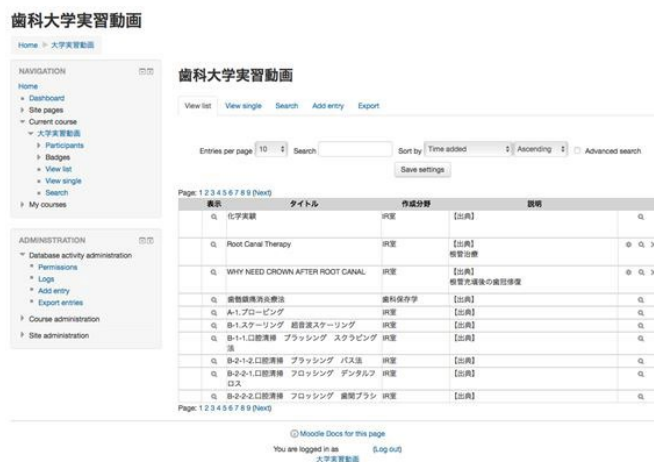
歯科大学実習動画

Home ▸ 大学実習動画

NAVIGATION

Home
» Dashboard
▸ Site pages
▾ Current course
▾ 大学実習動画
▸ Participants
▸ Badges
» View list
» View single
» Search
▸ My courses

ADMINISTRATION

▾ Database activity administration
» Permissions
» Logs
» Add entry
» Export entries
▸ Course administration
▸ Site administration

歯科大学実習動画

View list | View single | Search | Add entry | Export

Entries per page 10 Search Sort by Time added Ascending Advanced search

Save settings

Page: 1 2 3 4 5 6 7 8 9 (Next)

| 表示 | タイトル | 作成分野 | 説明 | |
|---|---|---|---|---|
| Q | 化学実験 | IR室 | 【出典】 | Q |
| Q | Root Canal Therapy | IR室 | 【出典】 根管治療 | ⚙ Q |
| Q | WHY NEED CROWN AFTER ROOT CANAL | IR室 | 【出典】 根管充填後の歯冠修復 | ⚙ Q |
| Q | 歯髄鎮痛消炎療法 | 歯科保存学 | 【出典】 | Q |
| Q | A-1.プロービング | IR室 | 【出典】 | Q |
| Q | B-1.スケーリング 超音波スケーリング | IR室 | 【出典】 | Q |
| Q | B-1-1.口腔清掃 ブラッシング スクラビング法 | IR室 | 【出典】 | Q |
| Q | B-2-1-2.口腔清掃 ブラッシング バス法 | IR室 | 【出典】 | Q |
| Q | B-2-2-1.口腔清掃 フロッシング デンタルフロス | IR室 | 【出典】 | Q |
| Q | B-2-2-2.口腔清掃 フロッシング 歯間ブラシ | IR室 | 【出典】 | Q |

Page: 1 2 3 4 5 6 7 8 9 (Next)

Moodle Docs for this page

You are logged in as (Log out)
大学実習動画